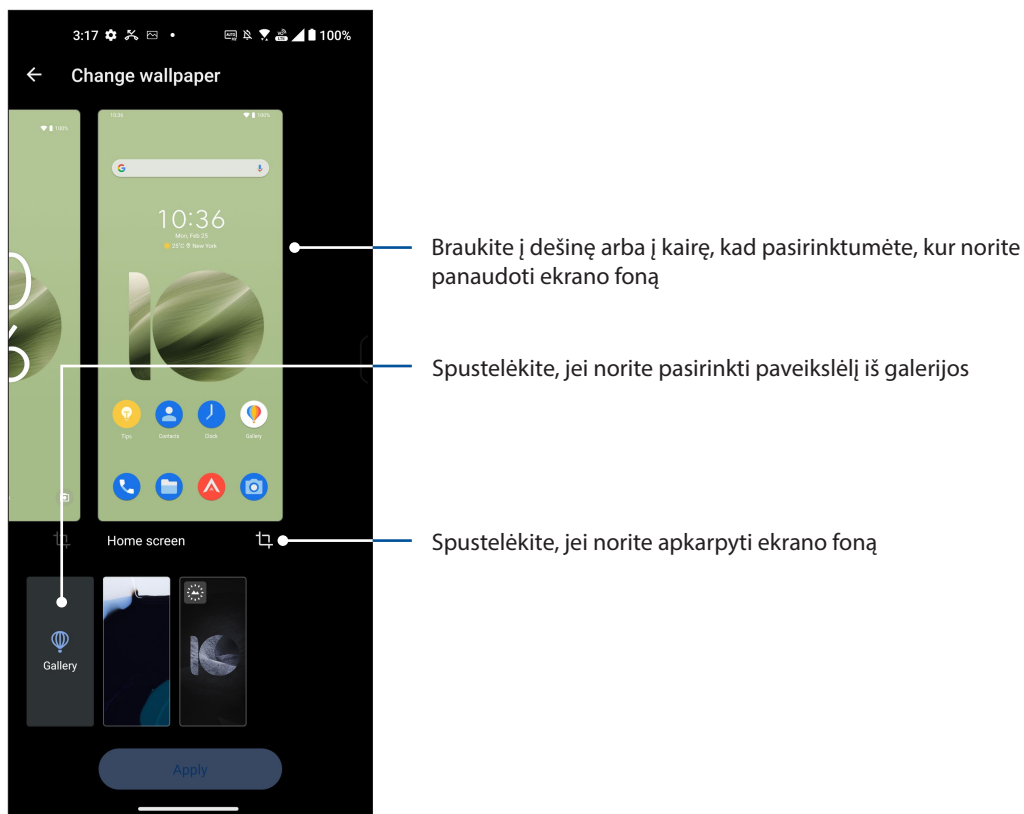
3:17 100%

Change wallpaper

10:36

Mon, Feb 25

25°C New York

Tips Contacts Clock Gallery

Home screen

Gallery

Apply

Braukite į dešinę arba į kairę, kad pasirinktumėte, kur norite panaudoti ekrano foną

Spustelėkite, jei norite pasirinkti paveikslėlį iš galerijos

Spustelėkite, jei norite apkarpyti ekrano foną